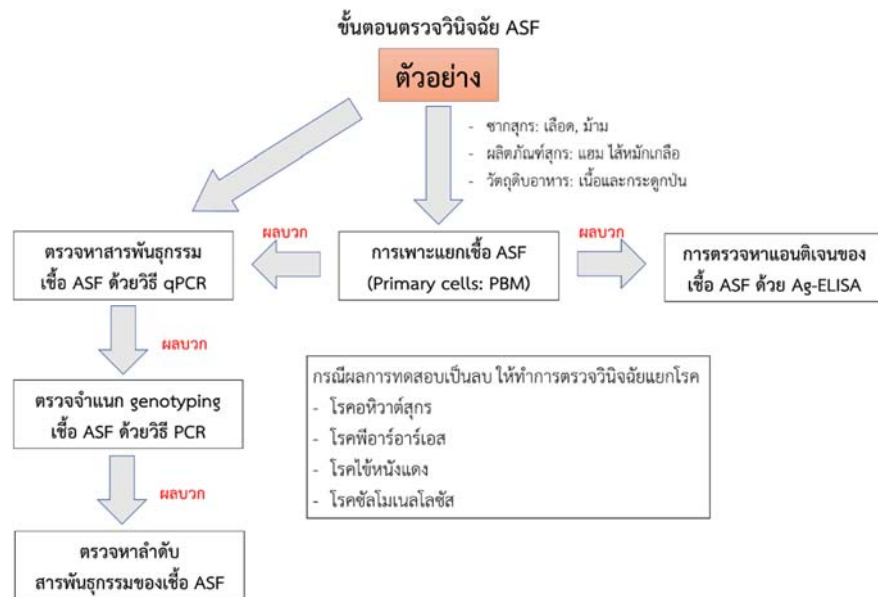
ขั้นตอนตรวจวินิจฉัย ASF

ตัวอย่าง

- ซากสุกร: เลือด, ม้าม
- ผลิตภัณฑ์สุกร: แฮม ไส้หมักเกลือ
- วัตถุดิบอาหาร: เนื้อและกระดูกป่น

ตรวจหาสารพันธุกรรม เชื้อ ASF ด้วยวิธี qPCR

ผลบวก

การเพาะแยกเชื้อ ASF (Primary cells: PBM)

ผลบวก

การตรวจหาแอนติเจนของ เชื้อ ASF ด้วย Ag-ELISA

ผลบวก

ตรวจจำแนก genotyping เชื้อ ASF ด้วยวิธี PCR

ผลบวก

ตรวจหาลำดับ สารพันธุกรรมของเชื้อ ASF

กรณีผลการทดสอบเป็นลบ ให้ทำการตรวจวินิจฉัยแยกโรค
- โรคอหิวาต์สุกร
- โรคพีอาร์อาร์เอส
- โรคไข้หนังแดง
- โรคซัลโมเนลโลซิส